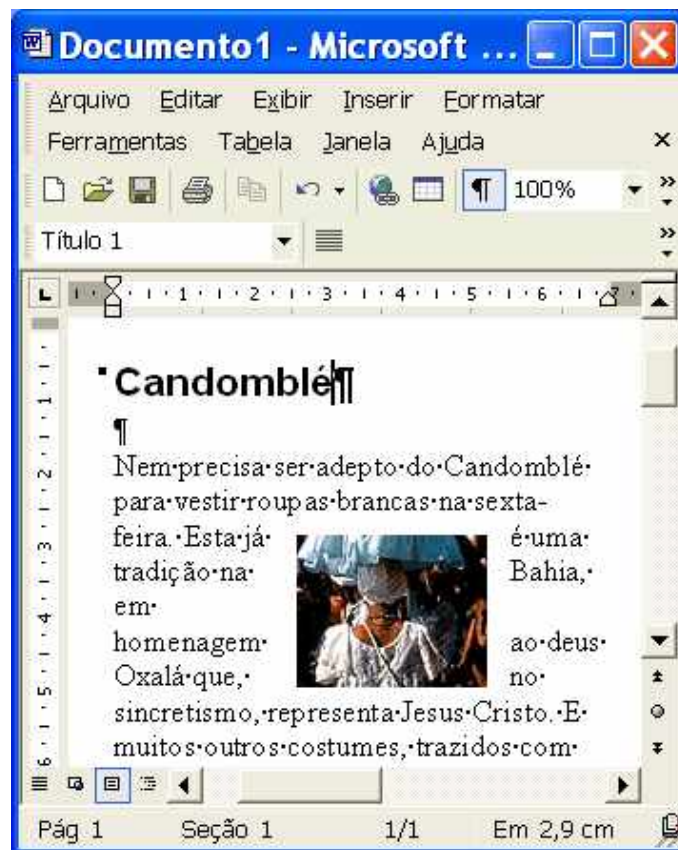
Documento1 - Microsoft ...

Arquivo Editar Exibir Inserir Formatar Ferramentas Tabela Janela Ajuda

100%

Título 1

Candomblé¶

¶

Nem·precisa·ser·adepto·do·Candomblé· para·vestir·roupas·brancas·na·sexta-feira.·Esta·já· é·uma· tradição·na· Bahia,· em· homenagem· ao·deus· Oxalá·que,· no· sincretismo,·representa·Jesus·Cristo.·E· muitos·outros·costumes,·trazidos·com·

Pág 1 Seção 1 1/1 Em 2,9 cm